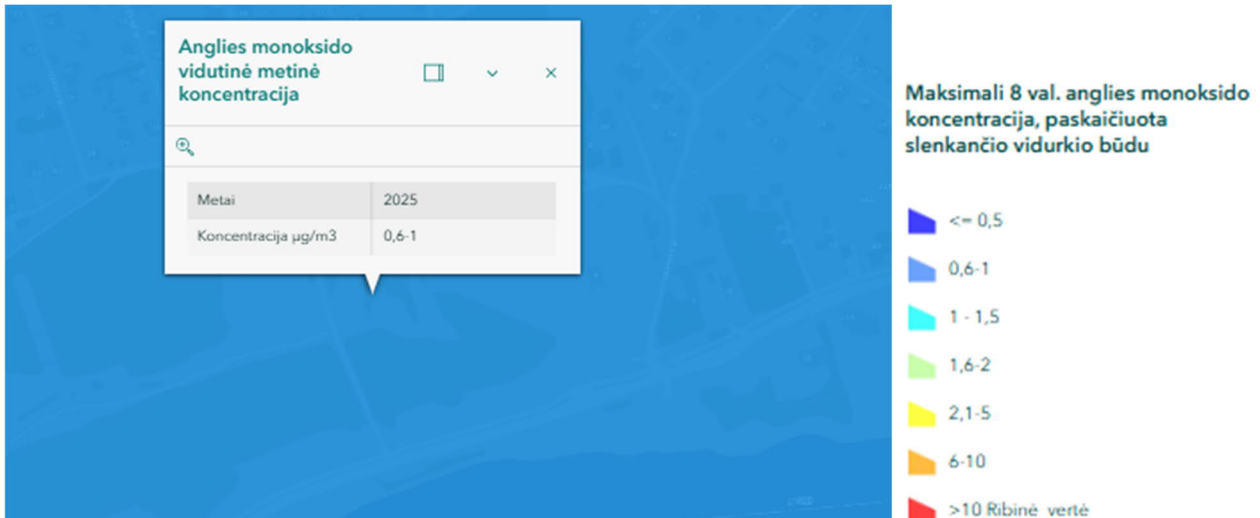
Anglies monoksido vidutinė metinė koncentracija

| Metai | 2025 |
|---|---|
| Koncentracija µg/m3 | 0,6-1 |

Maksimali 8 val. anglies monoksido koncentracija, paskaičiuota slenkančio vidurkio būdu

<= 0,5

0,6-1

1 - 1,5

1,6-2

2,1-5

6-10

>10 Ribinė vertė